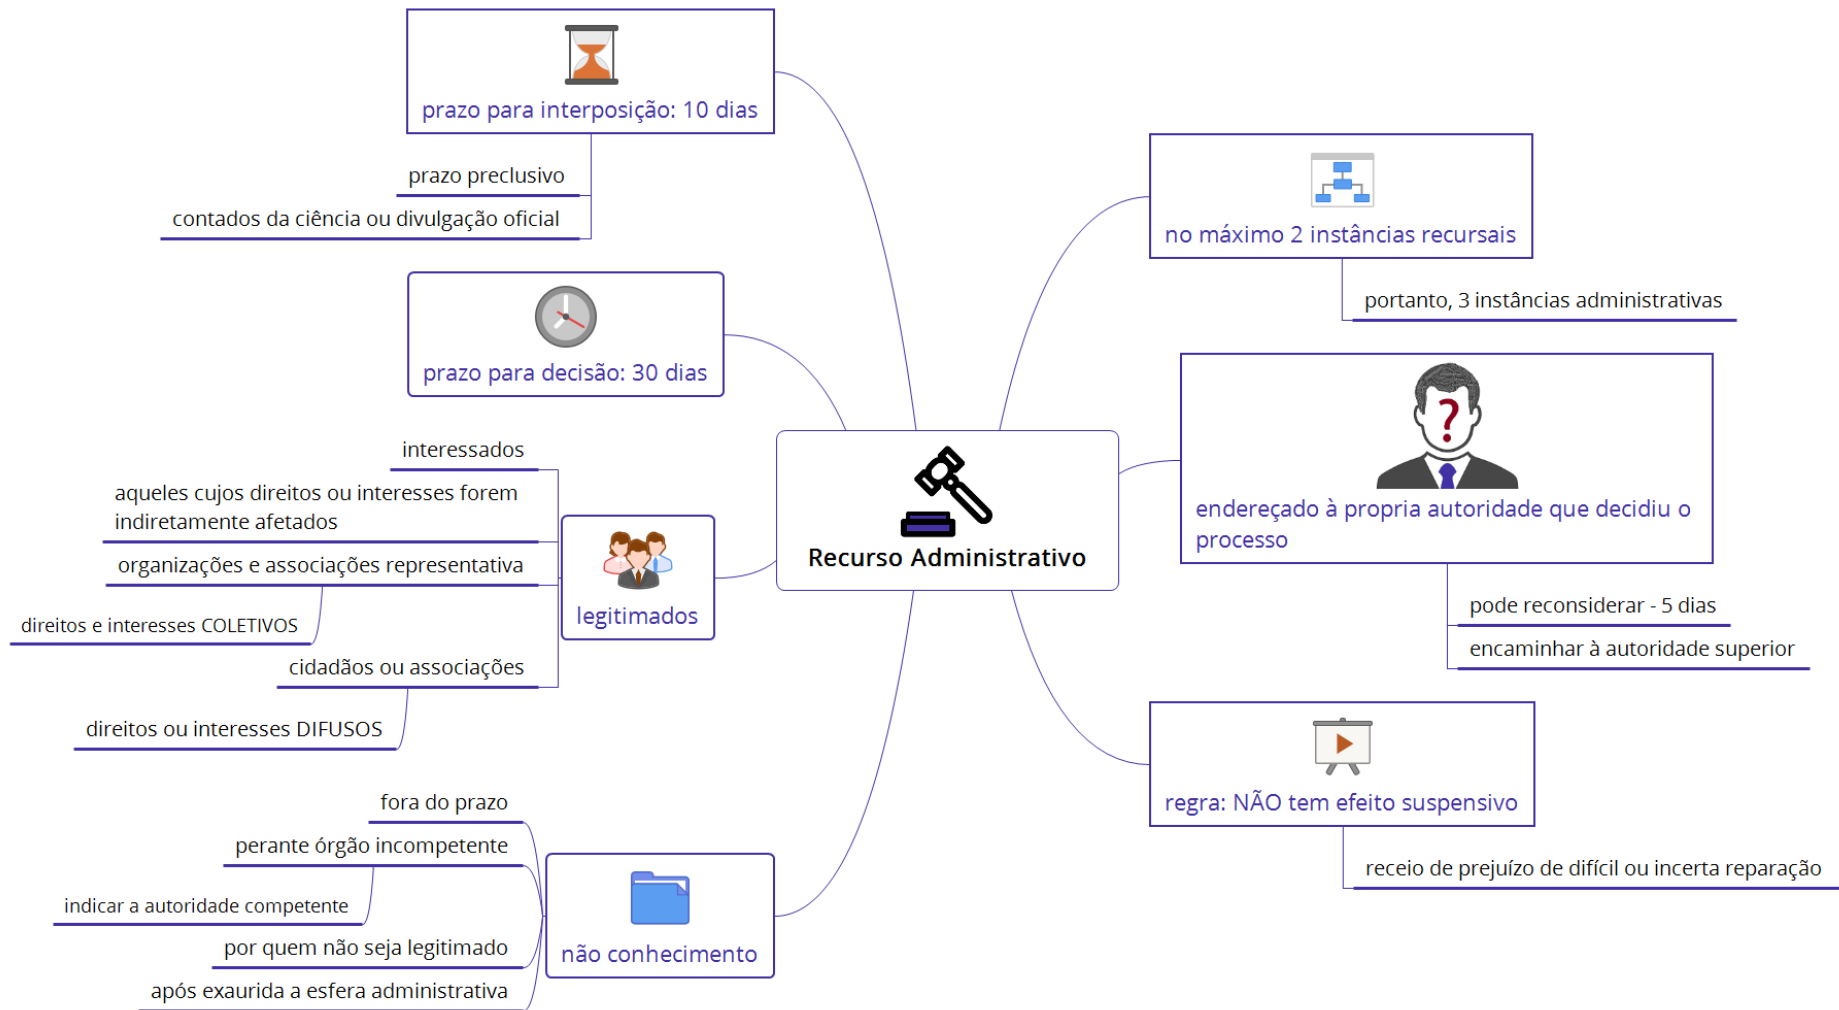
Recurso Administrativo

prazo para interposição: 10 dias

prazo preclusivo

contados da ciência ou divulgação oficial

prazo para decisão: 30 dias

legitimados

interessados

aqueles cujos direitos ou interesses forem indiretamente afetados

organizações e associações representativa

direitos e interesses COLETIVOS

cidadãos ou associações

direitos ou interesses DIFUSOS

não conhecimento

fora do prazo

perante órgão incompetente

indicar a autoridade competente

por quem não seja legitimado

após exaurida a esfera administrativa

no máximo 2 instâncias recursais

portanto, 3 instâncias administrativas

endereçado à propria autoridade que decidiu o processo

pode reconsiderar - 5 dias

encaminhar à autoridade superior

regra: NÃO tem efeito suspensivo

receio de prejuízo de difícil ou incerta reparação